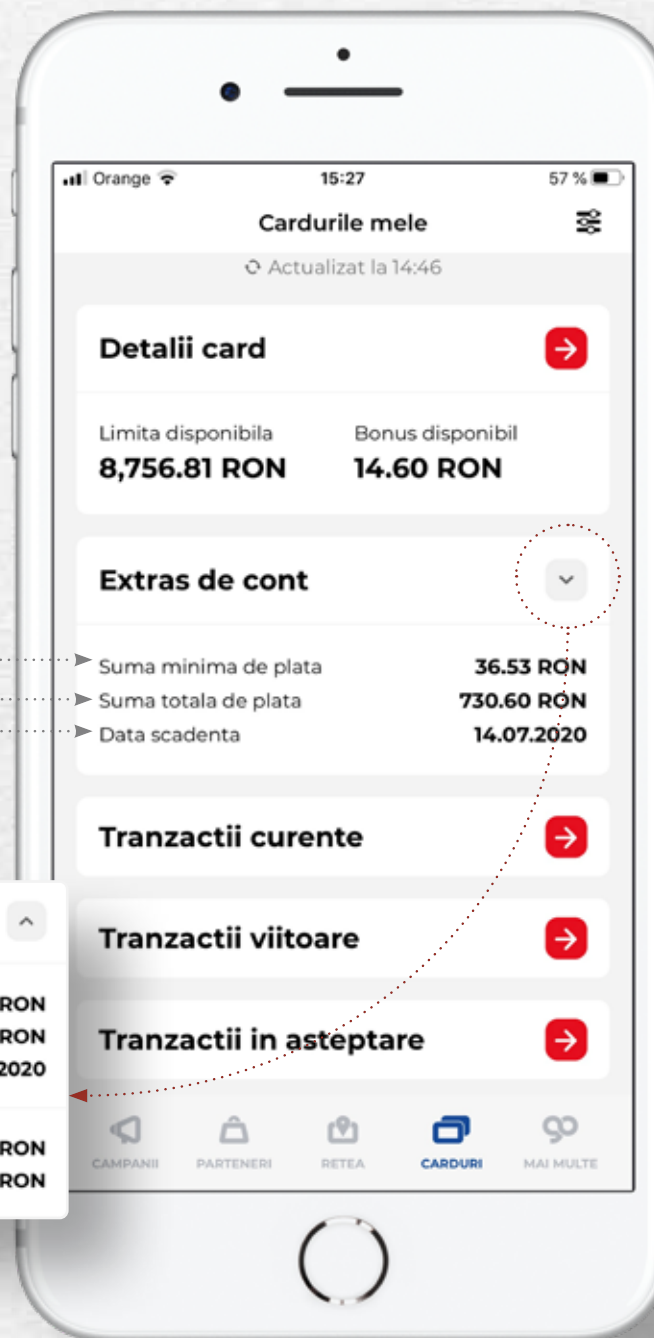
Orange 15:27 57 %

Cardurile mele

Actualizat la 14:46

Detalii card

Limita disponibila
8,756.81 RON

Bonus disponibil
14.60 RON

Extras de cont

Suma minima de plata 36.53 RON
Suma totala de plata 730.60 RON
Data scadenta 14.07.2020

Tranzactii curente

Tranzactii viitoare

Tranzactii in asteptare

RON
RON
2020

RON
RON

CAMPANII PARTENERI RETEA CARDURI MAI MULTE